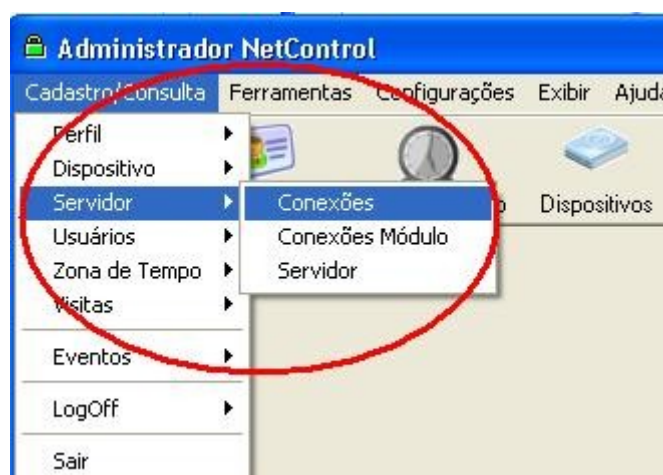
Administrador NetControl

Cadastro/Consulta Ferramentas Configurações Exibir Ajuda

Perfil
Dispositivo
Servidor
Usuários
Zona de Tempo
Visitas
Eventos
LogOff
Sair

Conexões
Conexões Módulo
Servidor

Dispositivos